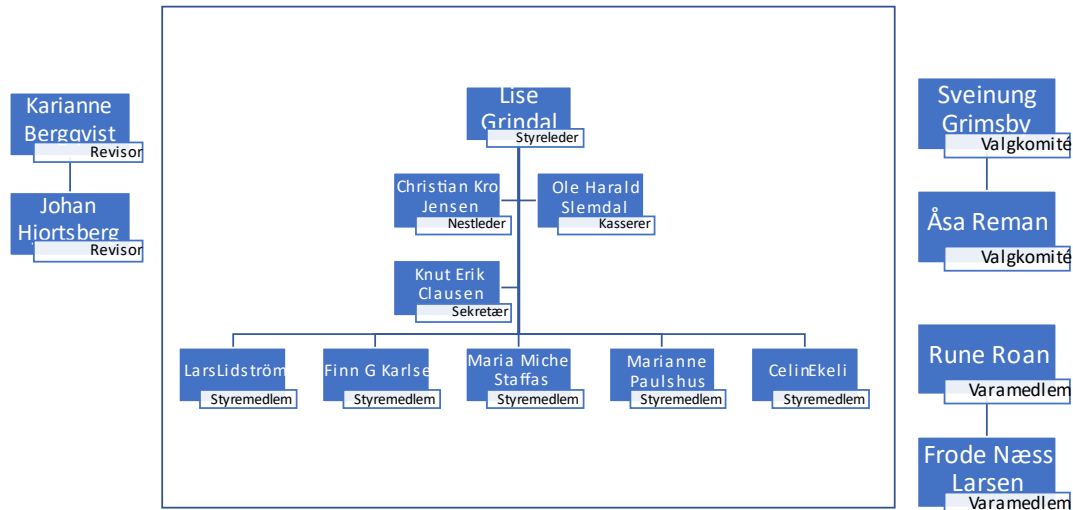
Karianne Bergqvist
Revisor

Johan Hjortsberg
Revisor

Lise Grindal
Styreleder

Christian Kro Jensen
Nestleder

Ole Harald Slemdal
Kasserer

Knut Erik Clausen
Sekretær

LarsLidström
Styremedlem

Finn G Karlse
Styremedlem

Maria Miche Staffas
Styremedlem

Marianne Paulshus
Styremedlem

CelinEkeli
Styremedlem

Sveinung Grimsby
Valgkomité

Åsa Reman
Valgkomité

Rune Roan
Varamedlem

Frode Næss Larsen
Varamedlem